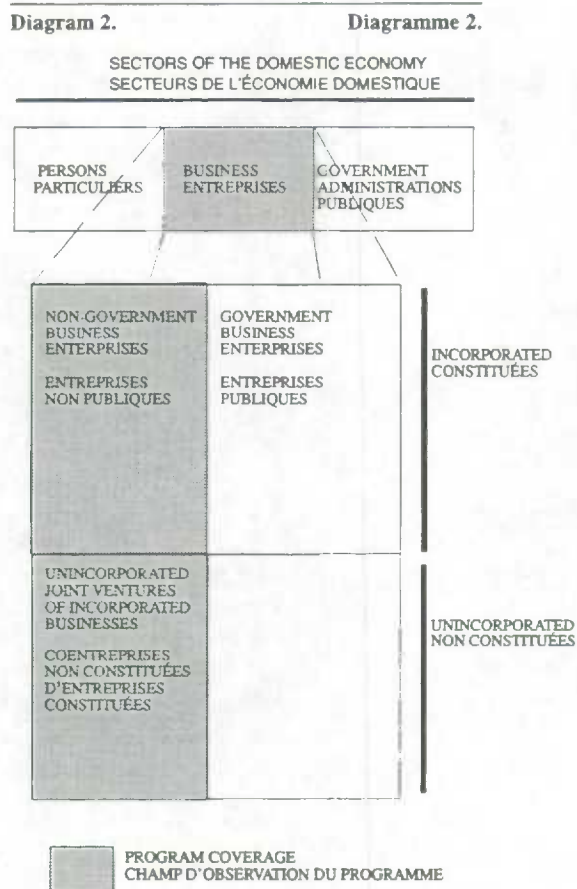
Diagram 2.

Diagramme 2.

SECTORS OF THE DOMESTIC ECONOMY
SECTEURS DE L'ÉCONOMIE DOMESTIQUE

PERSONS
PARTICULIERS

BUSINESS
ENTREPRISES

GOVERNMENT
ADMINISTRATIONS
PUBLIQUES

NON-GOVERNMENT
BUSINESS
ENTERPRISES

ENTREPRISES
NON PUBLIQUES

GOVERNMENT
BUSINESS
ENTERPRISES

ENTREPRISES
PUBLIQUES

INCORPORATED
CONSTITUÉES

UNINCORPORATED
JOINT VENTURES
OF INCORPORATED
BUSINESSES

COENTREPRISES
NON CONSTITUÉES
D'ENTREPRISES
CONSTITUÉES

UNINCORPORATED
NON CONSTITUÉES

PROGRAM COVERAGE
CHAMP D'OBSERVATION DU PROGRAMME